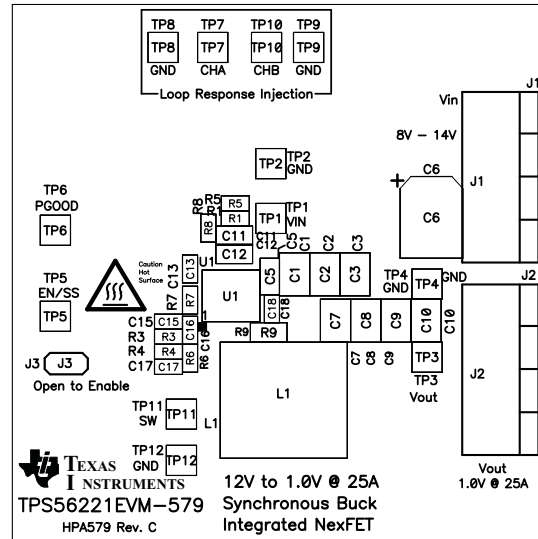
TP8 TP7 TP10 TP9
TP8 TP7 TP10 TP9
GND CHA CHB GND
Loop Response Injection

J1
Vin
8V – 14V
C6
J1
C6

TP2 TP2 GND

TP6 PGOOD
TP6

R8 R5 R1
R5
R1
R8
TP1
TP1 VIN
C11
C12 C11 C12 C5 C1 C2 C3
C12

Caution Hot Surface
C13
U1
C13
C5 C1 C2 C3

TP5 EN/SS
TP5
R7
R7
U1
C18 C18
TP4 GND
TP4
J2
C15 C15
R3 R3
R4 R4
C17 C17
C16 R6 C16
R9 R9
C7 C8 C9 C10 C10
C7 C8 C9
TP3
TP3 Vout

J3 J3
Open to Enable

L1
L1

TP11 SW
TP11

TP12 GND
TP12

TEXAS INSTRUMENTS
TPS56221EVM–579
HPA579 Rev. C

12V to 1.0V @ 25A
Synchronous Buck
Integrated NexFET

J2
Vout
1.0V @ 25A